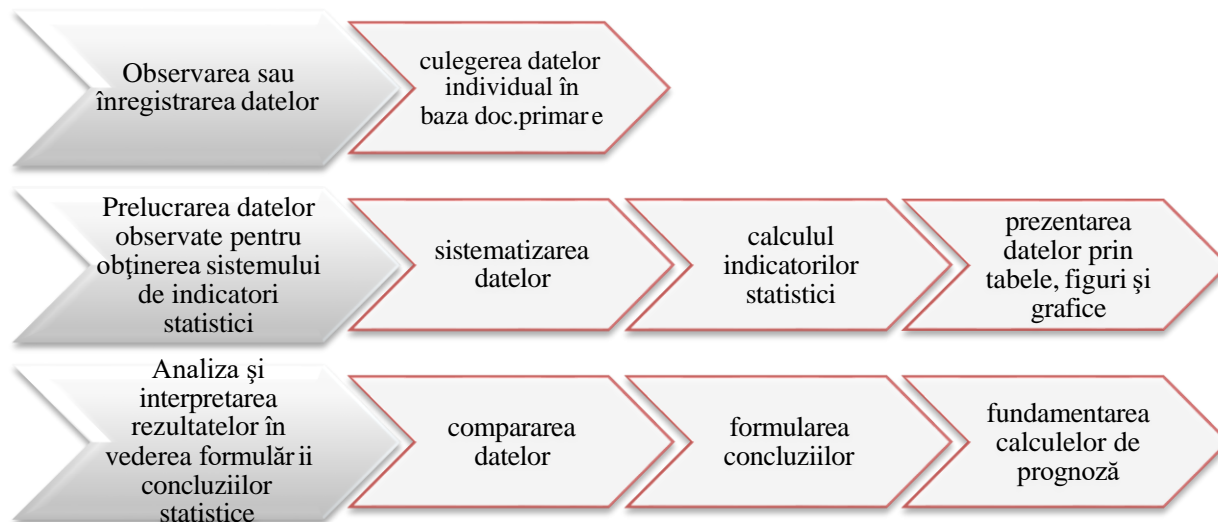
Observarea sau înregistrarea datelor

culegerea datelor individual în baza doc.primar e

Prelucrarea datelor observate pentru obţinerea sistemului de indicatori statistici

sistematizarea datelor

calculul indicatorilor statistici

prezentarea datelor prin tabele, figuri şi grafice

Analiza şi interpretarea rezultatelor în vederea formulăr ii concluziilor statistice

compararea datelor

formularea concluziilor

fundamentarea calculelor de prognoză